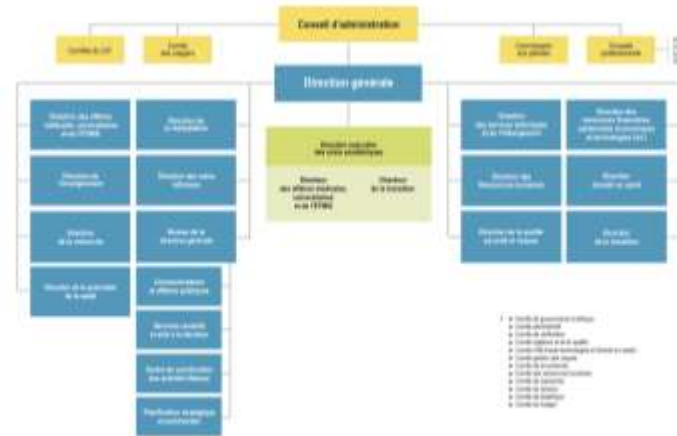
Conseil d'administration

Comité du CIF

Comité des usagers

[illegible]

Conseil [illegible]

Direction générale

Direction des affaires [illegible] et du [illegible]

Direction de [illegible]

Direction des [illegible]

Direction de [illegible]

Direction de la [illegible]

Direction de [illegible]

Direction des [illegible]

Bureau de la direction générale

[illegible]

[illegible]

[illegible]

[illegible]

Direction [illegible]

Direction des affaires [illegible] et de l'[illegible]

Direction de la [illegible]

Direction des services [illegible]

Direction des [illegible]

Direction de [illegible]

Direction des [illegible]

Direction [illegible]

Direction de la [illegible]

Direction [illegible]

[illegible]